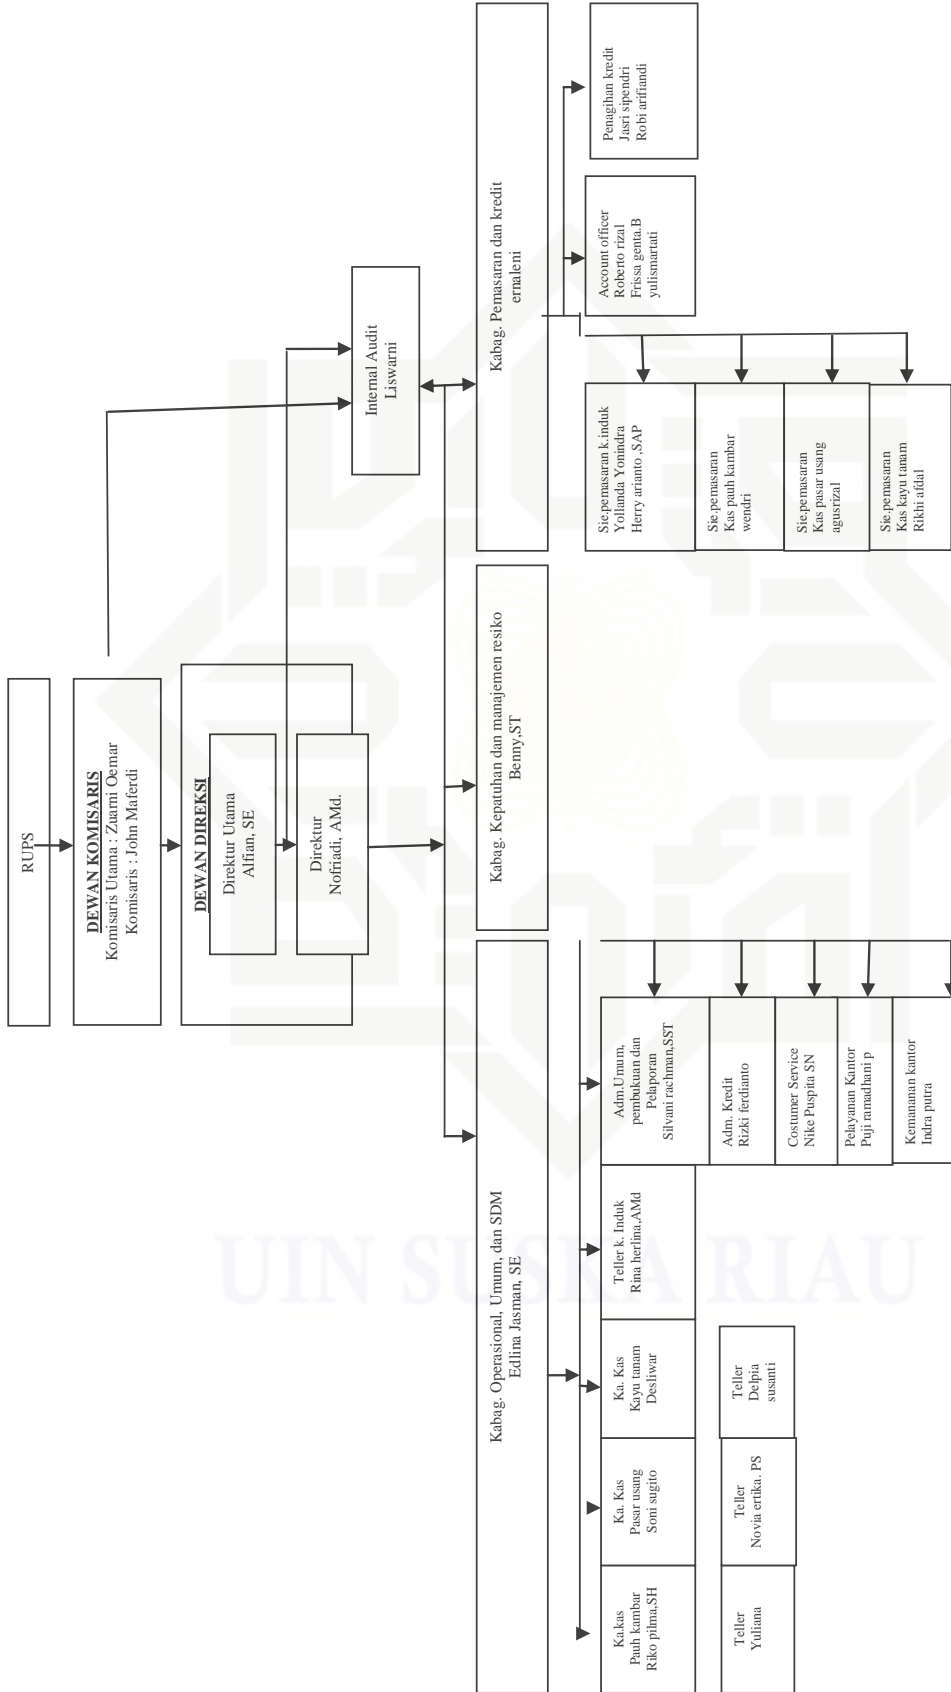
RUPS

DEWAN KOMISARIS
Komisaris Utama : Zuarni Oemar
Komisaris : John Maferdi

DEWAN DIREKSI
Direktur Utama
Alfian, SE

Direktur
Nofriadi, AMd.

Internal Audit
Liswarni

Kabag. Kepatuhan dan manajemen resiko
Benny,ST

Kabag. Pemasaran dan kredit
ernaleni

Penagihan kredit
Jasri sipendri
Robi arfiandi

Account officer
Roberto rizal
Frissa genta.B
yulismartati

Sie.pemasaran k.induk
Yollanda Yonindra
Herry arianto ,SAP

Sie.pemasaran
Kas pauh kambar
wendri

Sie.pemasaran
Kas pasar usang
agusrizal

Sie.pemasaran
Kas kayu tanam
Rikhi afdal

Kabag. Operasional, Umum, dan SDM
Edlina Jasman, SE

Adm.Umum, pembukuan dan Pelaporan
Silvani rachman,SST

Adm. Kredit
Rizki ferdianto

Costumer Service
Nike Puspita SN

Pelayanan Kantor
Puji ramadhani p

Kemananan kantor
Indra putra

Teller k. Induk
Rina herlina,AMd

Ka. Kas
Kayu tanam
Desliwar

Teller
Delpia susanti

Ka. Kas
Pasar usang
Soni sugito

Teller
Novia ertika. PS

Ka.kas
Pauh kambar
Riko pilma,SH

Teller
Yuliana

UIN SUSKA RIAU